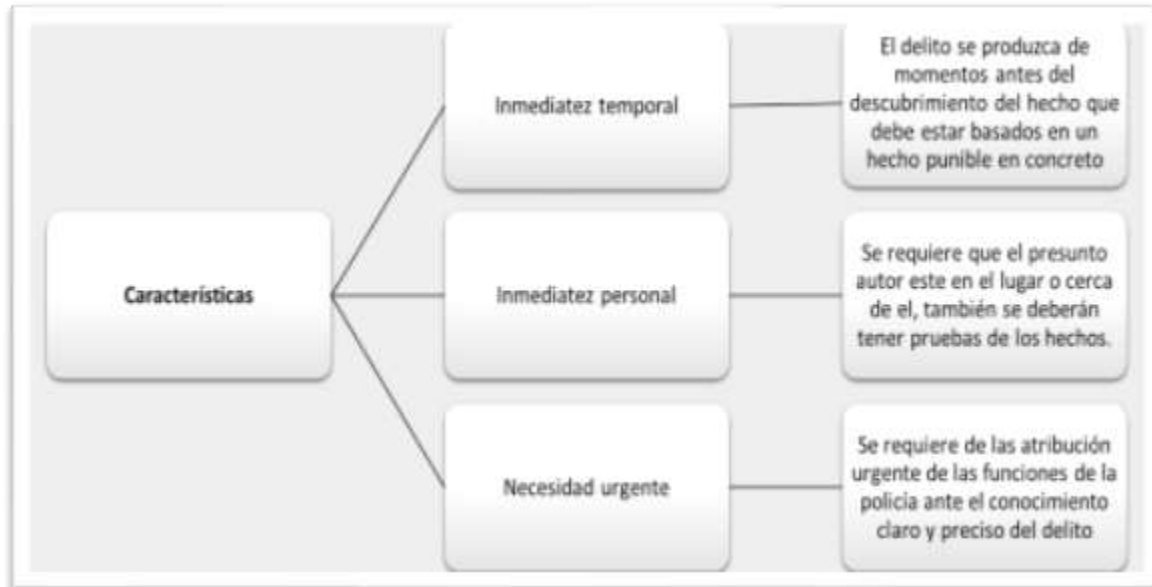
Características

Inmediatez temporal

El delito se produzca de momentos antes del descubrimiento del hecho que debe estar basados en un hecho punible en concreto

Inmediatez personal

Se requiere que el presunto autor este en el lugar o cerca de el, también se deberán tener pruebas de los hechos.

Necesidad urgente

Se requiere de las atribución urgente de las funciones de la policia ante el conocimiento claro y preciso del delito